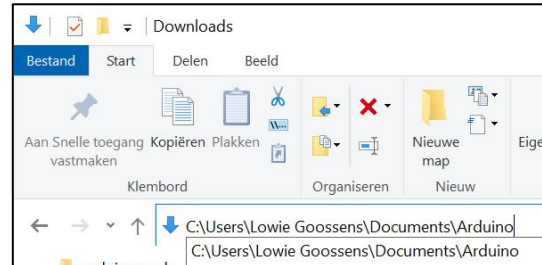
Downloads

Bestand Start Delen Beeld

Aan Snelle toegang vastmaken Kopiëren Plakken

Nieuwe map

Eige

Klembord Organiseren Nieuw

C:\Users\Lowie Goossens\Documents\Arduino

C:\Users\Lowie Goossens\Documents\Arduino